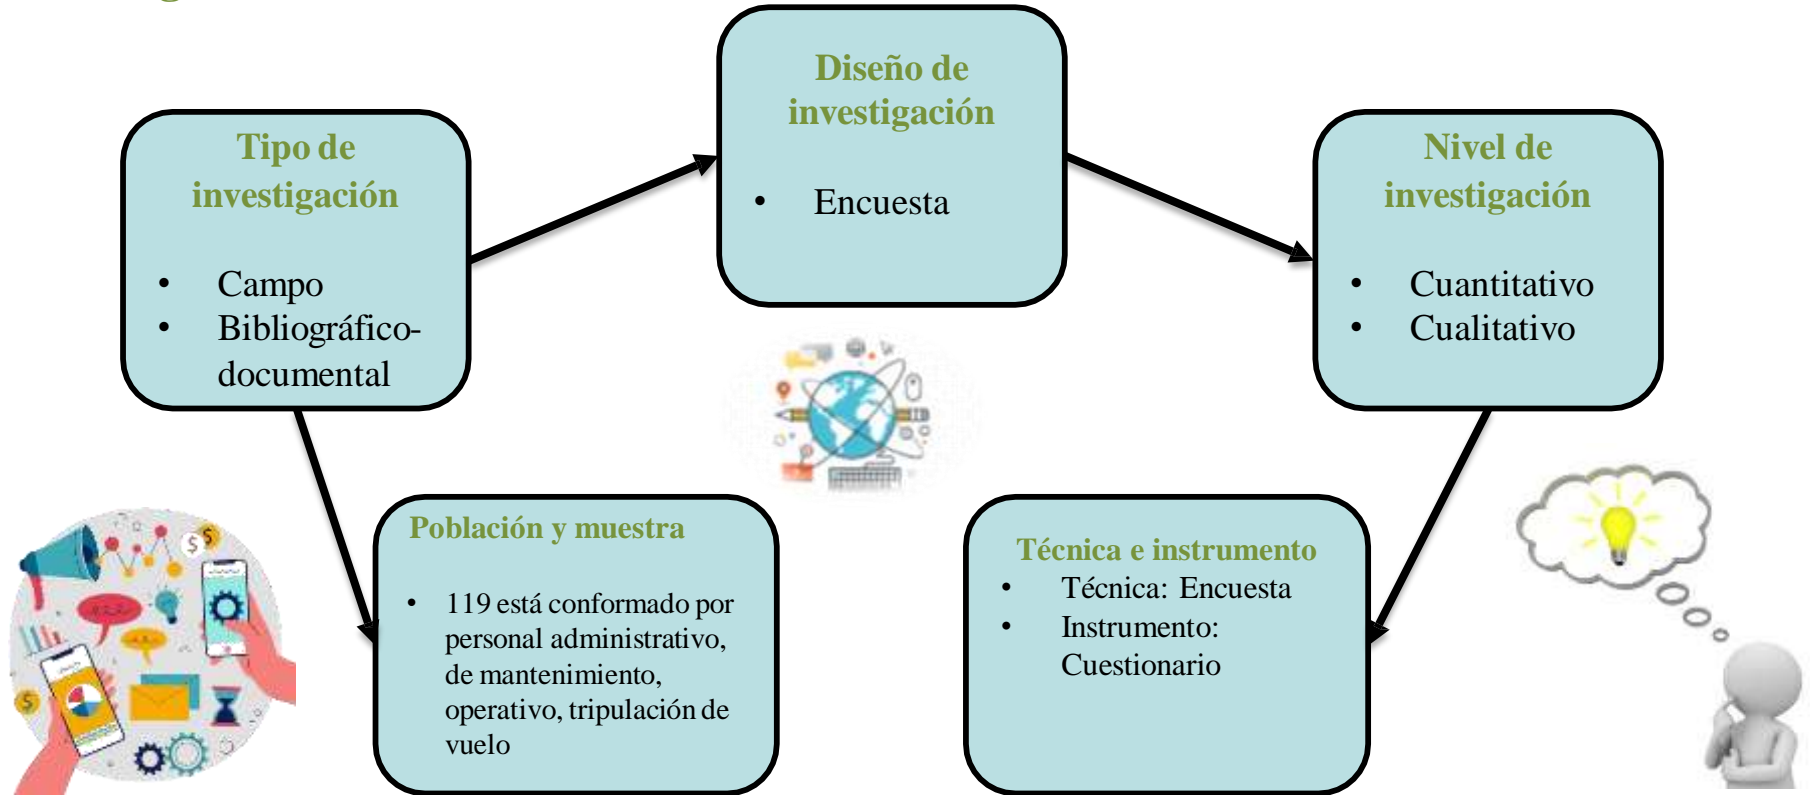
Tipo de investigación

- Campo
- Bibliográfico-documental

Diseño de investigación

- Encuesta

Nivel de investigación

- Cuantitativo
- Cualitativo

Población y muestra

- 119 está conformado por personal administrativo, de mantenimiento, operativo, tripulación de vuelo

Técnica e instrumento

- Técnica: Encuesta
- Instrumento: Cuestionario